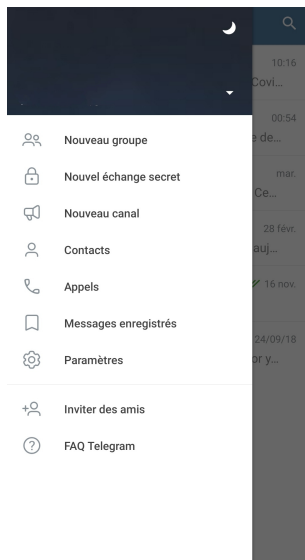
Nouveau groupe

Nouvel échange secret

Nouveau canal

Contacts

Appels

Messages enregistrés

Paramètres

Inviter des amis

FAQ Telegram

10:16
Covi...

00:54
e de...

mar.
Ce...

28 févr.
auj...

16 nov.

24/09/18
or y...